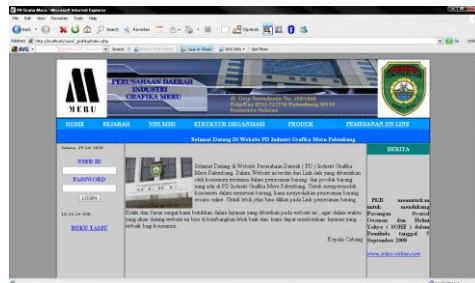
PD Grafika Meru - Microsoft Internet Explorer
File Edit View Favorites Tools Help
Back Search Favorites
Address http://localhost/yusuf_grafika/index.php
Go Links

MERU

PERUSAHAAN DAERAH INDUSTRI GRAFIKA MERU

Jl. Urip Sumoharjo No. 100/1000 Telp/Fax 0711-711376 Palembang 30128 Sumatera Selatan

HOME SEJARAH VISI MISI STRUKTUR ORGANISASI PRODUK PEMESANAN ON LINE

Selamat Datang Di Website PD Industri Grafika Meru Palembang

Selasa, 29 Jul 2008

USER ID

PASSWORD

LOGIN

19:13:24 WIB

BUKU TAMU

Selamat Datang di Website Perusahaan Daerah ( PD ) Industri Grafika Meru Palembang. Dalam Website yang dibentuk oleh konsumen tentunya dalam pemesanan barang dan produk barang yang ada di PD Industri Grafika Meru Palembang. Untuk mempermudah Konsumen dalam memesan barang, kami menyediakan pemesanan barang secara online. Untuk lebih jelas bisa diklik pada Link pemesanan barang.

Kritik dan Saran sangat kami butuhkan dalam layanan yang diberikan pada website ini, agar dalam waktu yang akan datang website ini bisa dikembangkan lebih baik lagi. Kami dapat memberikan layanan yang terbaik bagi konsumen.

Kepala Cabang

BERITA

PKD mengikuti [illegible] untuk mendukung Pasangan Syahrial Oesman dan Helmy Yahya ( SOHE ) dalam Pemilada tanggal 5 September 2008

www.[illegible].com